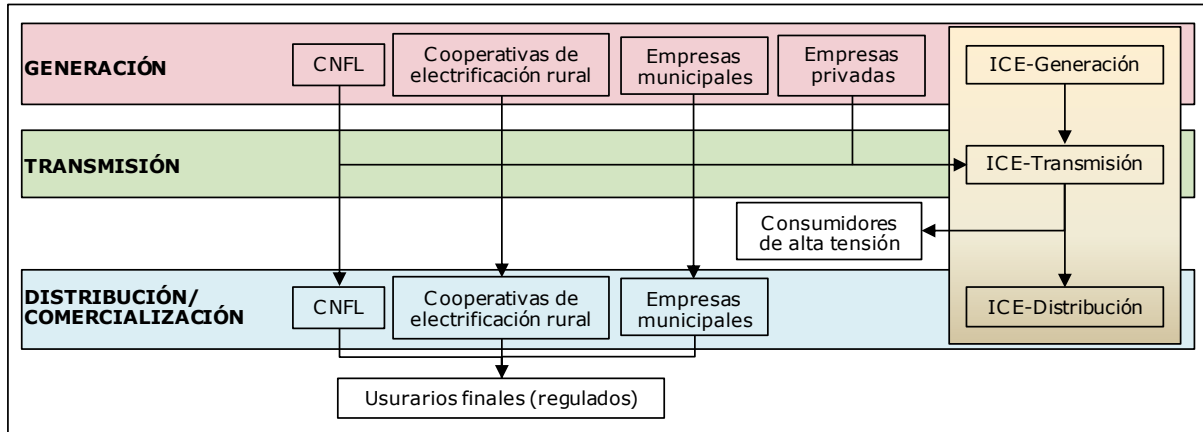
GENERACIÓN

CNFL

Cooperativas de electrificación rural

Empresas municipales

Empresas privadas

ICE-Generación

TRANSMISIÓN

ICE-Transmisión

Consumidores de alta tensión

DISTRIBUCIÓN/ COMERCIALIZACIÓN

CNFL

Cooperativas de electrificación rural

Empresas municipales

ICE-Distribución

Usuarios finales (regulados)